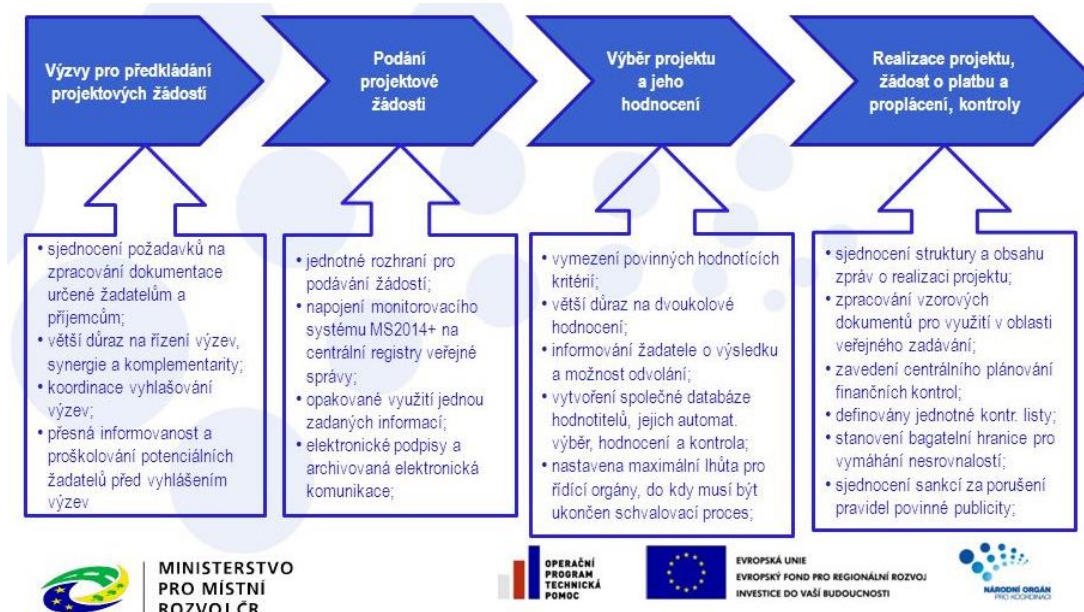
Výzvy pro předkládání projektových žádostí

Podání projektové žádosti

Výběr projektu a jeho hodnocení

Realizace projektu, žádost o platbu a proplácení, kontroly

• sjednocení požadavků na zpracování dokumentace určené žadatelům a příjemcům;
• větší důraz na řízení výzev, synergie a komplementarity;
• koordinace vyhlašování výzev;
• přesná informovanost a proškolování potenciálních žadatelů před vyhlášením výzev

• jednotné rozhraní pro podávání žádostí;
• napojení monitorovacího systému MS2014+ na centrální registry veřejné správy;
• opakované využití jednou zadaných informací;
• elektronické podpisy a archivovaná elektronická komunikace;

• vymezení povinných hodnotících kritérií;
• větší důraz na dvoukolové hodnocení;
• informování žadatele o výsledku a možnost odvolání;
• vytvoření společné databáze hodnotitelů, jejich automat. výběr, hodnocení a kontrola;
• nastavena maximální lhůta pro řídící orgány, do kdy musí být ukončen schvalovací proces;

• sjednocení struktury a obsahu zpráv o realizaci projektu;
• zpracování vzorových dokumentů pro využití v oblasti veřejného zadávání;
• zavedení centrálního plánování finančních kontrol;
• definovány jednotné kontr. listy;
• stanovení bagatelní hranice pro vymáhání nesrovnalostí;
• sjednocení sankcí za porušení pravidel povinné publicity;

MINISTERSTVO PRO MÍSTNÍ ROZVOJ ČR

OPERAČNÍ PROGRAM TECHNICKÁ POMOC

EVROPSKÁ UNIE
EVROPSKÝ FOND PRO REGIONÁLNÍ ROZVOJ
INVESTICE DO VAŠÍ BUDOUCNOSTI

NÁRODNÍ ORGÁN PRO KOORDINACI